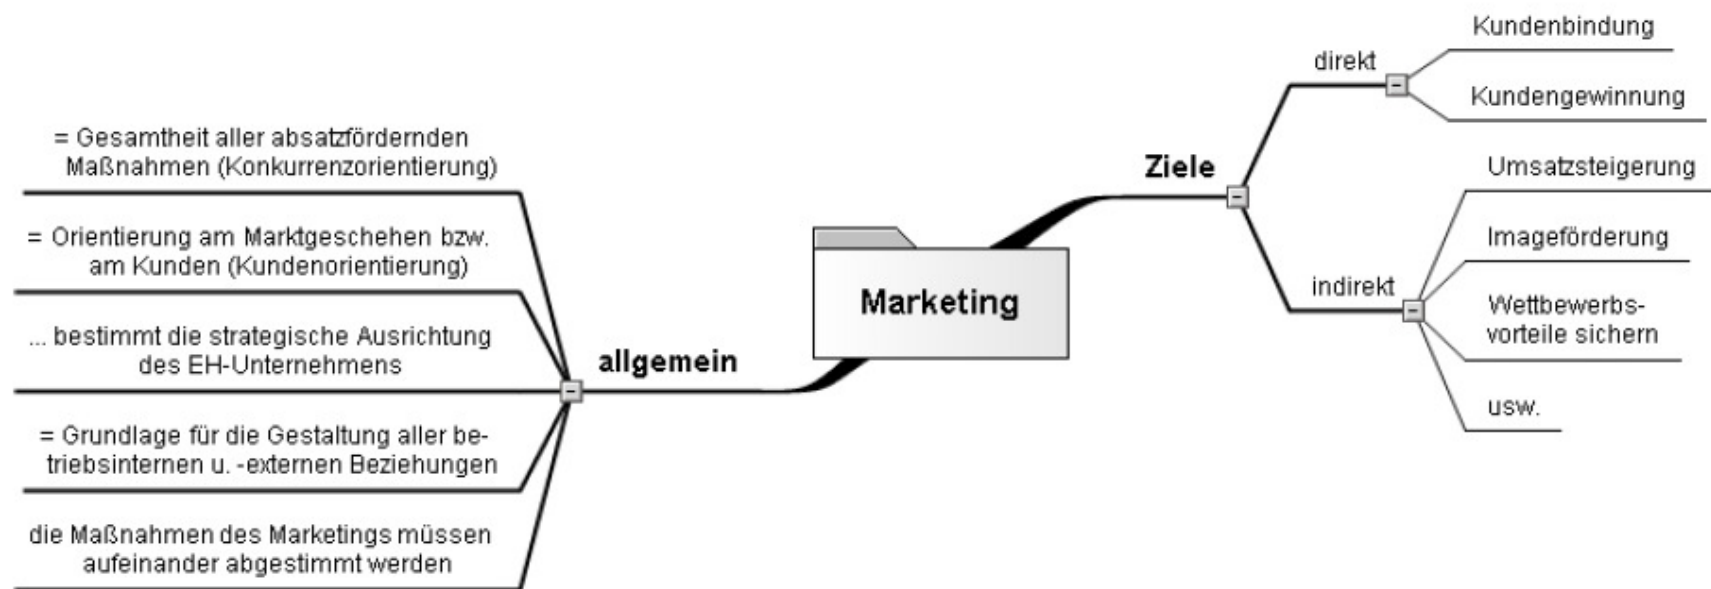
Marketing

allgemein

= Gesamtheit aller absatzfördernden Maßnahmen (Konkurrenzorientierung)

= Orientierung am Marktgeschehen bzw. am Kunden (Kundenorientierung)

... bestimmt die strategische Ausrichtung des EH-Unternehmens

= Grundlage für die Gestaltung aller betriebsinternen u. -externen Beziehungen

die Maßnahmen des Marketings müssen aufeinander abgestimmt werden

Ziele

direkt

Kundenbindung

Kundengewinnung

indirekt

Umsatzsteigerung

Imageförderung

Wettbewerbsvorteile sichern

usw.